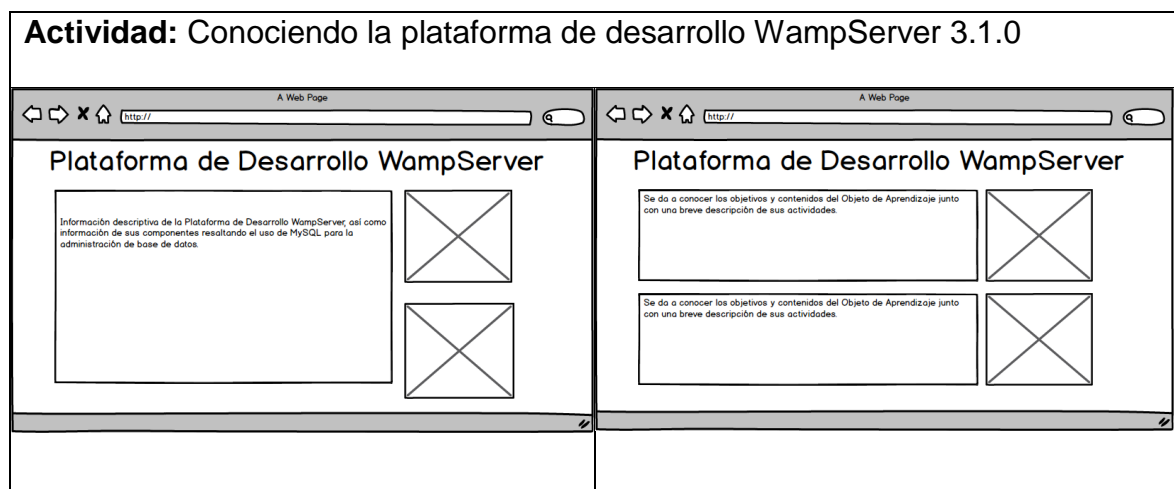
**Actividad:** Conociendo la plataforma de desarrollo WampServer 3.1.0

A Web Page

http://

Plataforma de Desarrollo WampServer

Información descriptiva de la Plataforma de Desarrollo WampServer, así como información de sus componentes resaltando el uso de MySQL para la administración de base de datos.

A Web Page

http://

Plataforma de Desarrollo WampServer

Se da a conocer los objetivos y contenidos del Objeto de Aprendizaje junto con una breve descripción de sus actividades.

Se da a conocer los objetivos y contenidos del Objeto de Aprendizaje junto con una breve descripción de sus actividades.